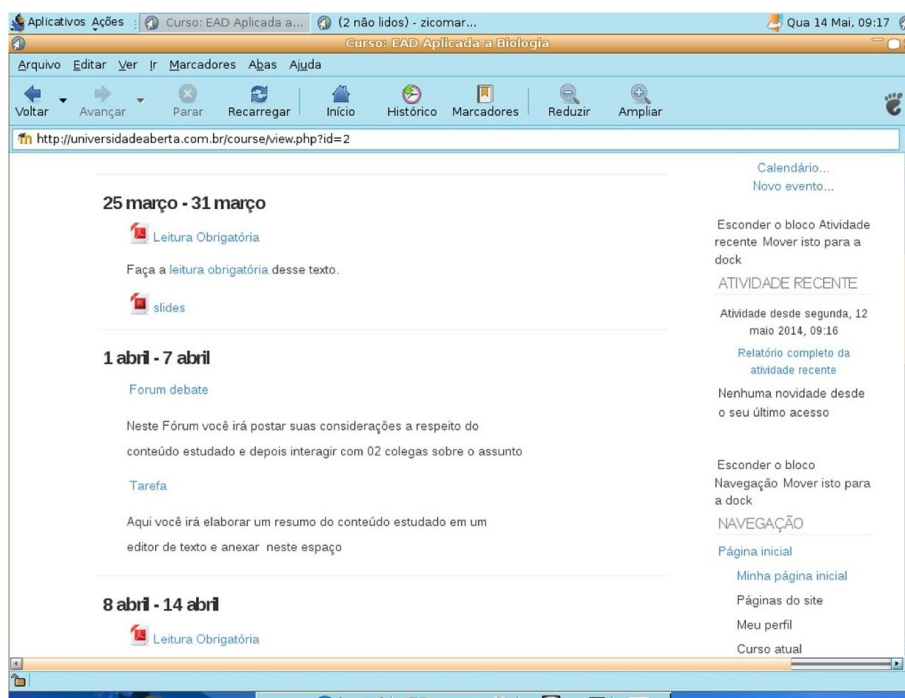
Aplicativos Ações Curso: EAD Aplicada a... (2 não lidos) - zicomar... Qua 14 Mai, 09:17

Curso: EAD Aplicada a Biologia

Arquivo Editar Ver Ir Marcadores Abas Ajuda

Voltar Avançar Parar Recarregar Início Histórico Marcadores Reduzir Ampliar

http://universidadeaberta.com.br/course/view.php?id=2

25 março - 31 março

Leitura Obrigatória

Faça a leitura obrigatória desse texto.

slides

1 abril - 7 abril

Forum debate

Neste Fórum você irá postar suas considerações a respeito do conteúdo estudado e depois interagir com 02 colegas sobre o assunto

Tarefa

Aqui você irá elaborar um resumo do conteúdo estudado em um editor de texto e anexar neste espaço

8 abril - 14 abril

Leitura Obrigatória

Calendário...
Novo evento...

Esconder o bloco Atividade recente Mover isto para a dock

ATIVIDADE RECENTE

Atividade desde segunda, 12 maio 2014, 09:16

Relatório completo da atividade recente

Nenhuma novidade desde o seu último acesso

Esconder o bloco Navegação Mover isto para a dock

NAVEGAÇÃO

Página inicial

Minha página inicial

Páginas do site

Meu perfil

Curso atual